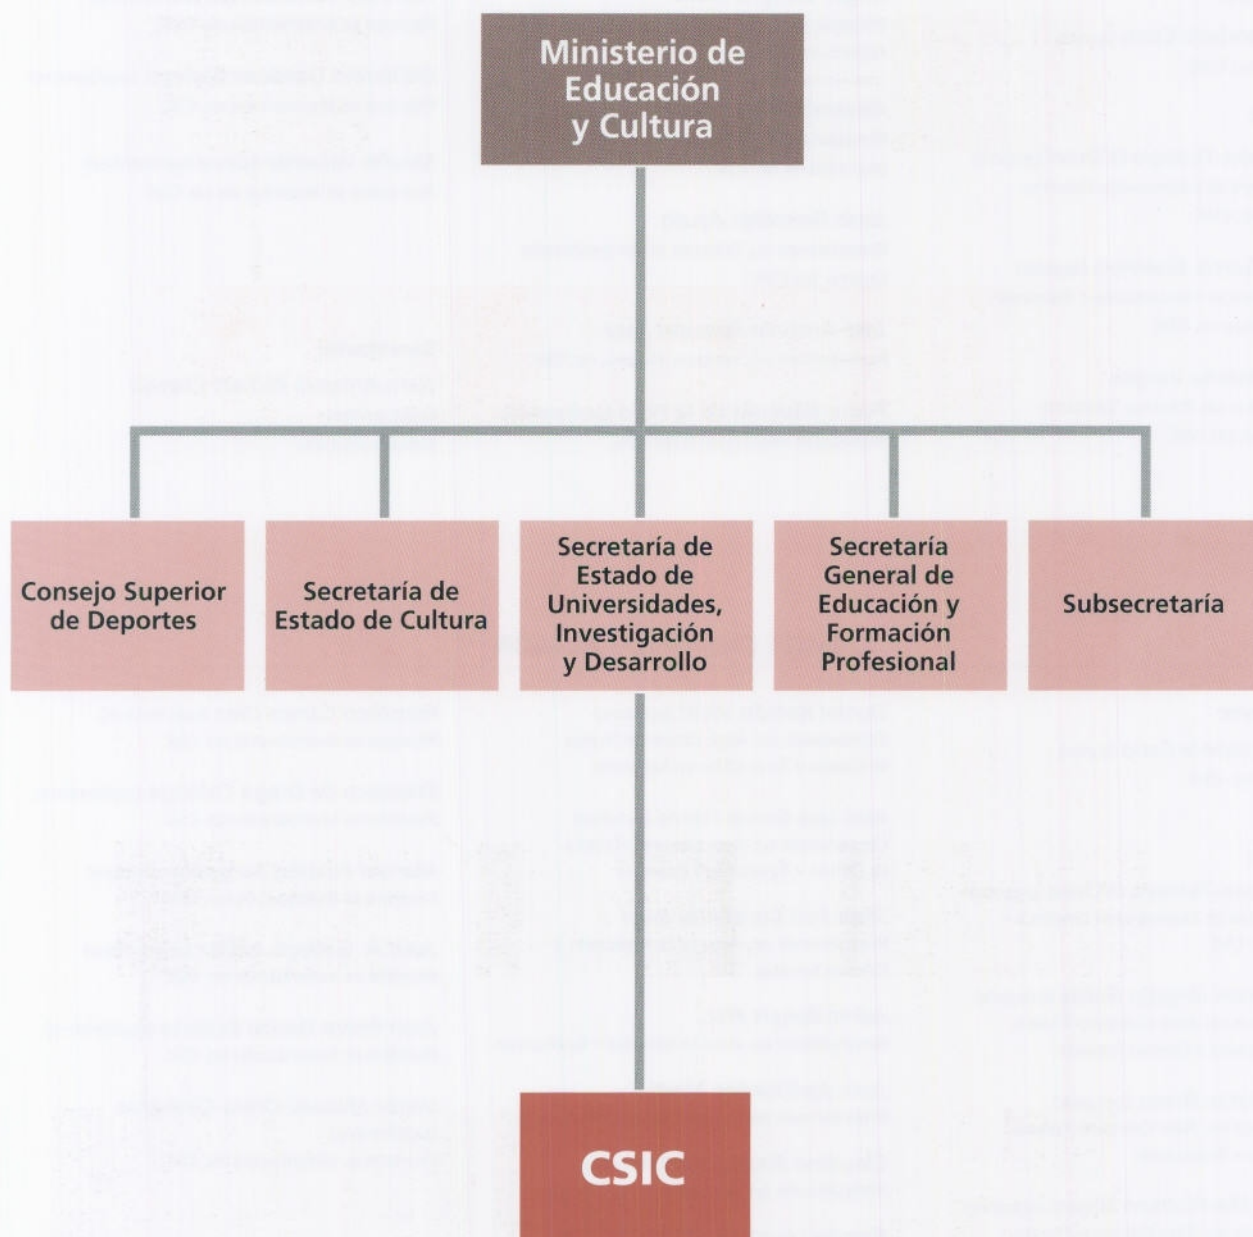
Ministerio de Educación y Cultura

Consejo Superior de Deportes

Secretaría de Estado de Cultura

Secretaría de Estado de Universidades, Investigación y Desarrollo

Secretaría General de Educación y Formación Profesional

Subsecretaría

CSIC